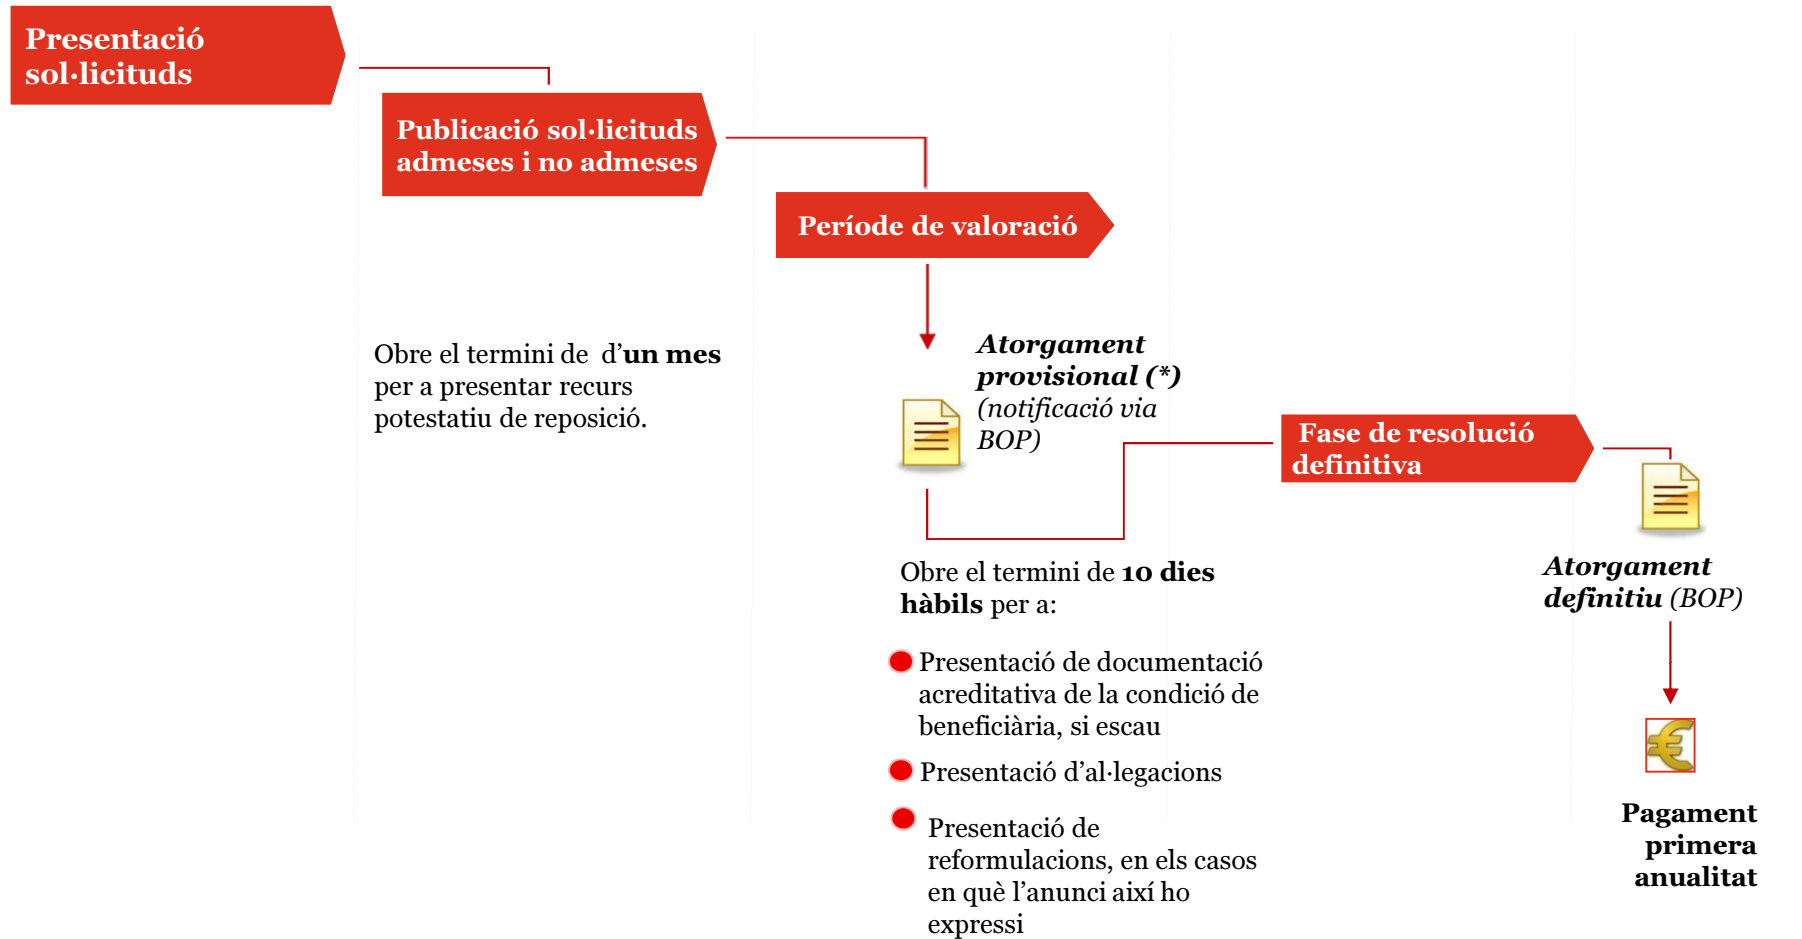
Presentació sol·licituds

Publicació sol·licituds admeses i no admeses

Període de valoració

Obre el termini de d'**un mes** per a presentar recurs potestatiu de reposició.

***Atorgament provisional (\*)*** *(notificació via BOP)*

Fase de resolució definitiva

Obre el termini de **10 dies hàbils** per a:

Presentació de documentació acreditativa de la condició de beneficiària, si escau

Presentació d'al·legacions

Presentació de reformulacions, en els casos en què l'anunci així ho expressi

***Atorgament definitiu*** *(BOP)*

**Pagament primera anualitat**